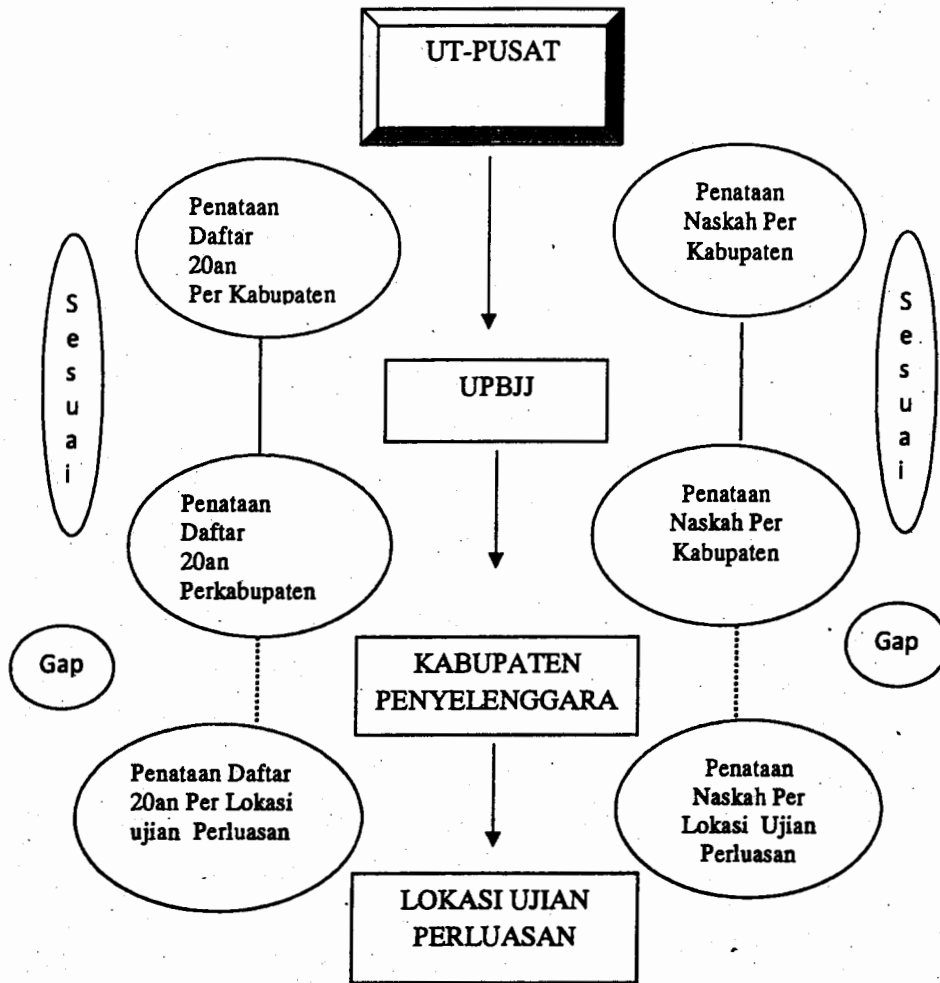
UT-PUSAT

Penataan Daftar 20an Per Kabupaten

Penataan Naskah Per Kabupaten

S
e
s
u
a
i

UPBJJ

S
e
s
u
a
i

Penataan Daftar 20an Perkabupaten

Penataan Naskah Per Kabupaten

Gap

KABUPATEN PENYELENGGARA

Gap

Penataan Daftar 20an Per Lokasi ujian Perluasan

Penataan Naskah Per Lokasi Ujian Perluasan

LOKASI UJIAN PERLUASAN